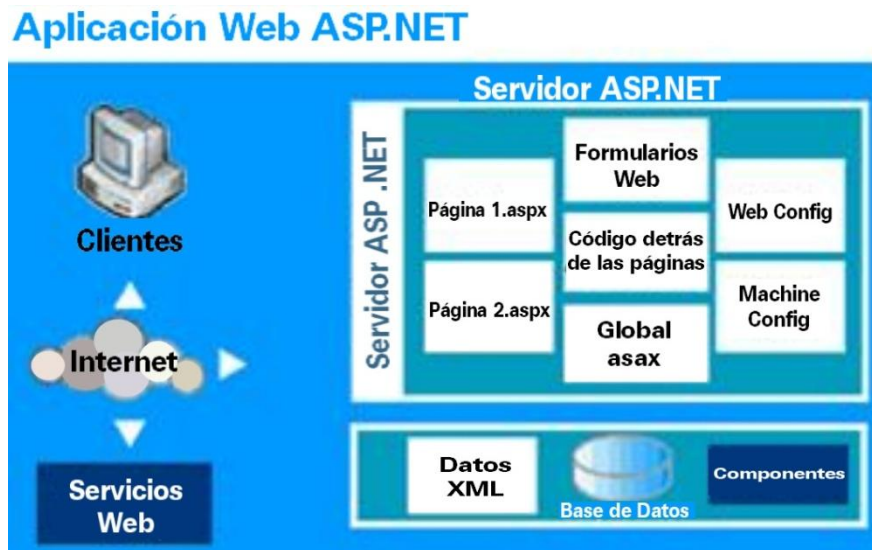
Aplicación Web ASP.NET

Clientes

Internet

Servicios Web

Servidor ASP.NET

Servidor ASP .NET

Página 1.aspx

Página 2.aspx

Formularios Web

Código detrás de las páginas

Global asax

Web Config

Machine Config

Datos XML

Base de Datos

Componentes